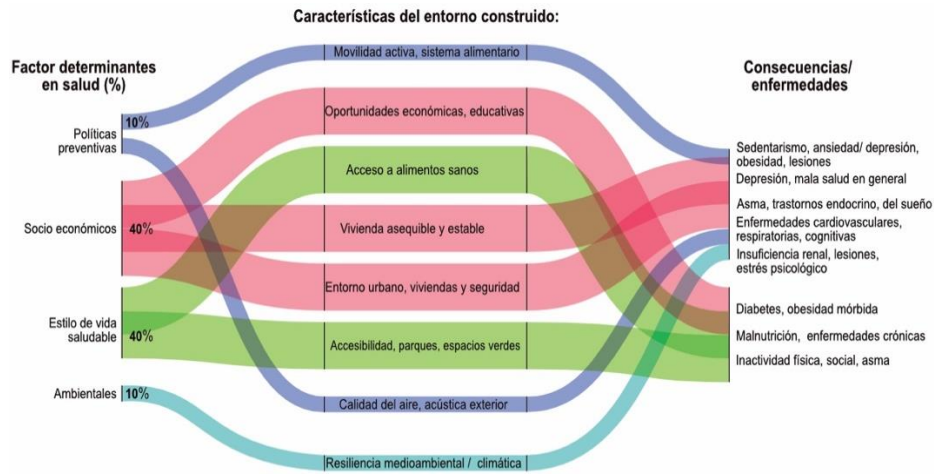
Características del entorno construido:

Factor determinantes en salud (%)

Políticas preventivas
10%

Socio económicos
40%

Estilo de vida saludable
40%

Ambientales
10%

Movilidad activa, sistema alimentario

Oportunidades económicas, educativas

Acceso a alimentos sanos

Vivienda asequible y estable

Entorno urbano, viviendas y seguridad

Accesibilidad, parques, espacios verdes

Calidad del aire, acústica exterior

Resiliencia medioambiental / climática

Consecuencias/ enfermedades

Sedentarismo, ansiedad/ depresión, obesidad, lesiones
Depresión, mala salud en general
Asma, trastornos endocrino, del sueño
Enfermedades cardiovasculares, respiratorias, cognitivas
Insuficiencia renal, lesiones, estrés psicológico
Diabetes, obesidad mórbida
Malnutrición, enfermedades crónicas
Inactividad física, social, asma